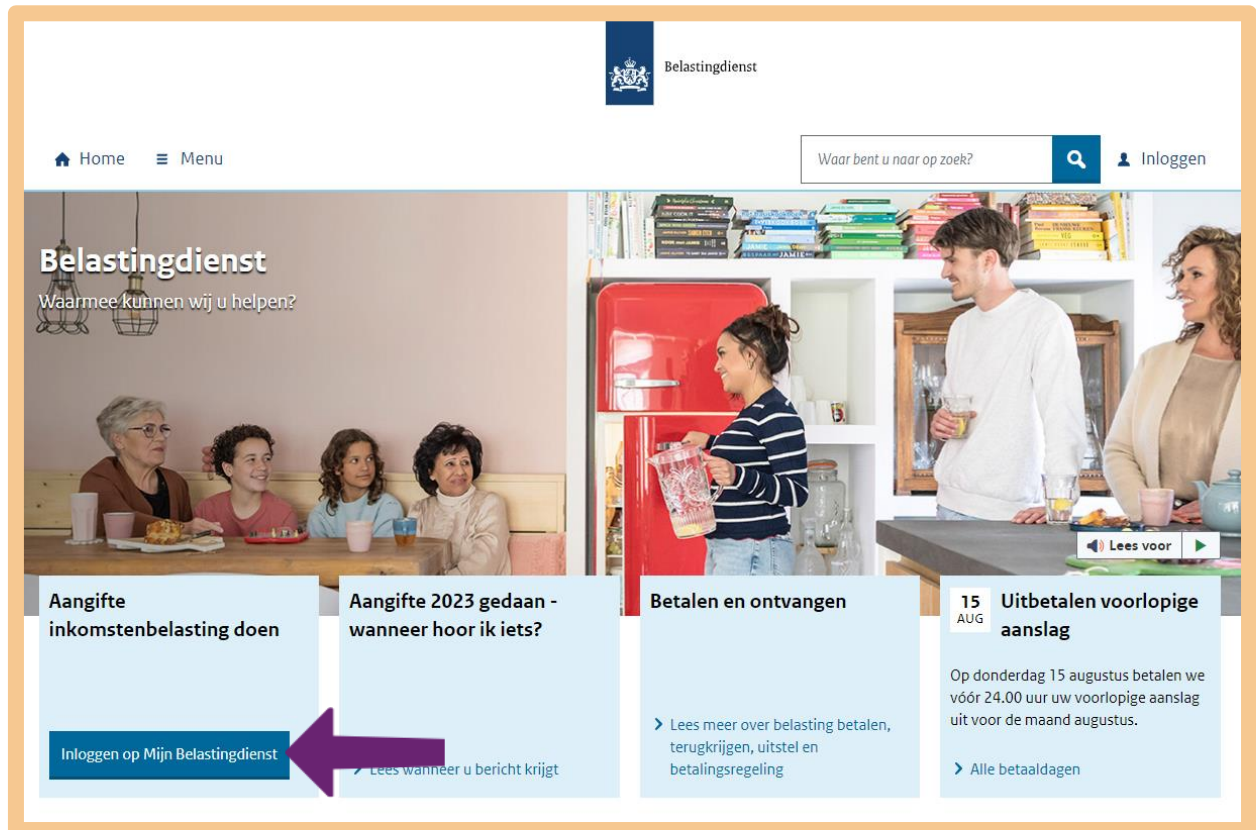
Belastingdienst

Home Menu

Waar bent u naar op zoek?

Inloggen

Belastingdienst

Waarmee kunnen wij u helpen?

Lees voor

Aangifte inkomstenbelasting doen

Inloggen op Mijn Belastingdienst

Aangifte 2023 gedaan - wanneer hoor ik iets?

Lees wanneer u bericht krijgt

Betalen en ontvangen

Lees meer over belasting betalen, terugkrijgen, uitstel en betalingsregeling

15 AUG Uitbetalen voorlopige aanslag

Op donderdag 15 augustus betalen we vóór 24.00 uur uw voorlopige aanslag uit voor de maand augustus.

Alle betaaldagen